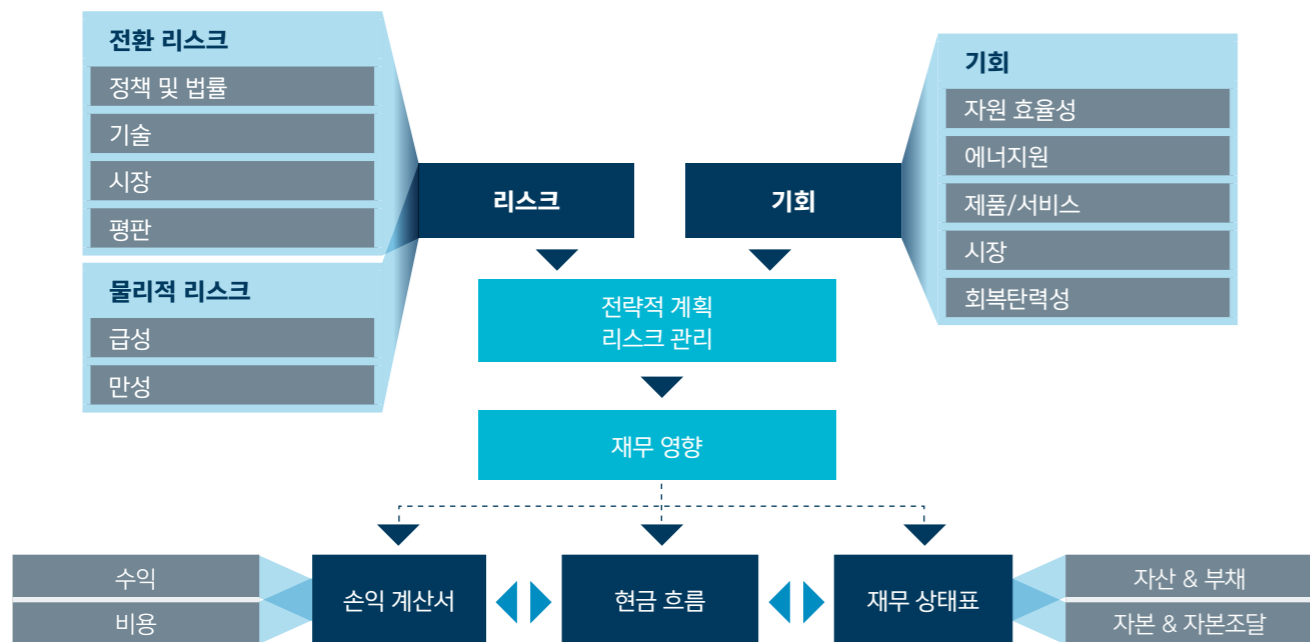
전환 리스크
정책 및 법률
기술
시장
평판

물리적 리스크
급성
만성

리스크

기회

기회
자원 효율성
에너지원
제품/서비스
시장
회복탄력성

전략적 계획
리스크 관리

재무 영향

수익
비용

손익 계산서

현금 흐름

재무 상태표

자산 & 부채
자본 & 자본조달